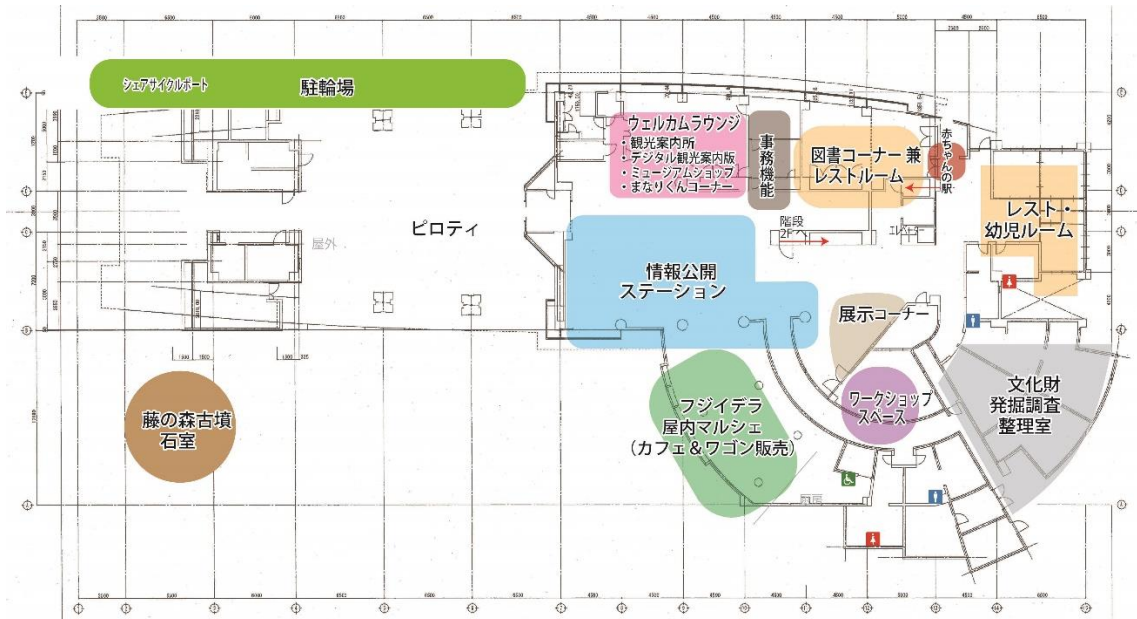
シェアサイクルポート
駐輪場

ウェルカムラウンジ
・観光案内所
・デジタル観光案内版
・ミュージアムショップ
・まなりくんコーナー

事務機能

図書コーナー 兼 レストルーム

赤ちゃんの駅

レスト・幼児ルーム

ピロティ

屋外

階段 2Fへ

エレベーター

情報公開ステーション

展示コーナー

ワークショップスペース

文化財発掘調査整理室

フジイデラ屋内マルシェ（カフェ＆ワゴン販売）

藤の森古墳石室